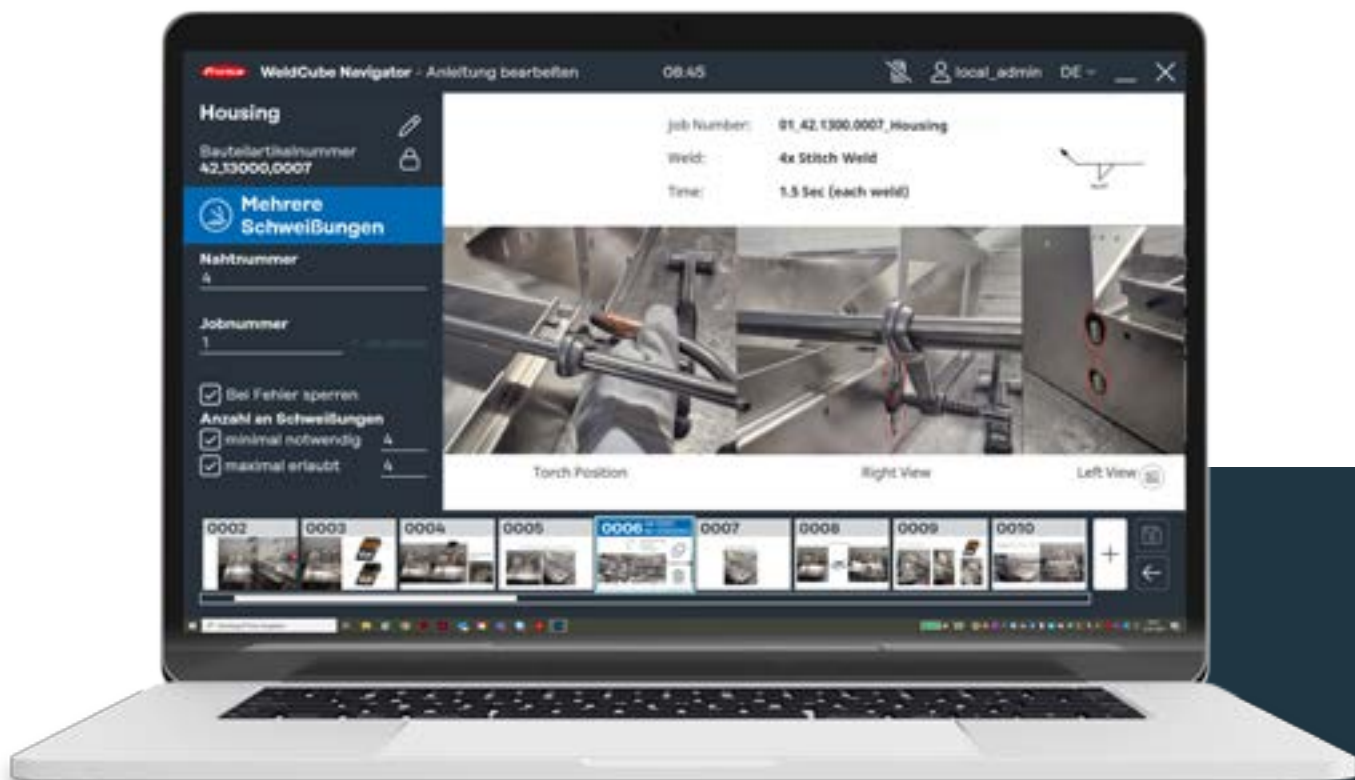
Fronius WeldCube Navigator - Anleitung bearbeiten 08:45 local_admin DE

Housing

Bauteilartikelnummer
42,13000,0007

Mehrere Schweißungen

Nahtnummer
4

Jobnummer
1

Bei Fehler sperren

Anzahl an Schweißungen

minimal notwendig 4

maximal erlaubt 4

Job Number: 01_42.1300.0007_Housing

Weld: 4x Stitch Weld

Time: 1.5 Sec (each weld)

Torch Position

Right View

Left View

0002 0003 0004 0005 0006 0007 0008 0009 0010